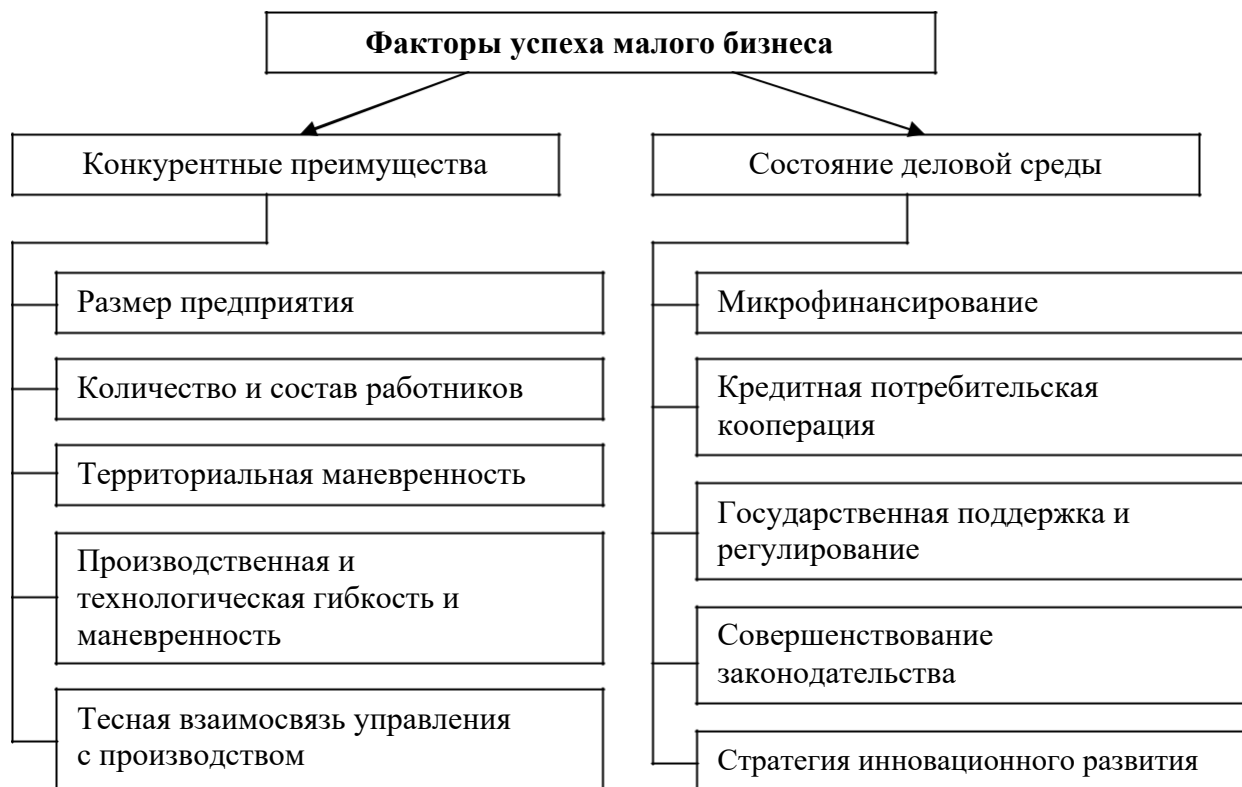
Факторы успеха малого бизнеса

Конкурентные преимущества

Размер предприятия

Количество и состав работников

Территориальная маневренность

Производственная и технологическая гибкость и маневренность

Тесная взаимосвязь управления с производством

Состояние деловой среды

Микрофинансирование

Кредитная потребительская кооперация

Государственная поддержка и регулирование

Совершенствование законодательства

Стратегия инновационного развития